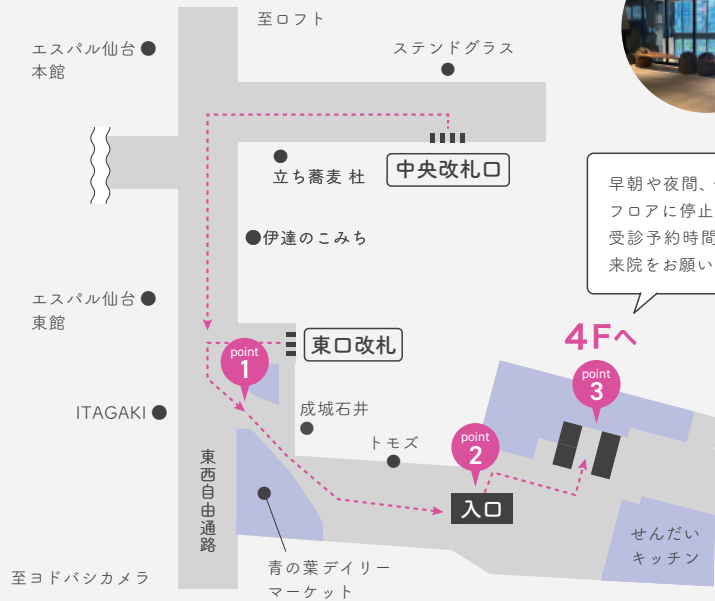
至ロフト

エスパル仙台 本館

ステンドグラス

立ち蕎麦 杜

中央改札口

伊達のこみち

早朝や夜間、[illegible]
フロアに停止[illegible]
受診予約時間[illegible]
来院をお願い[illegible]

エスパル仙台 東館

東口改札

4Fへ

point 1

point 2

point 3

ITAGAKI

成城石井

トモズ

東西自由通路

入口

せんだい キッチン

青の葉デイリー マーケット

至ヨドバシカメラ